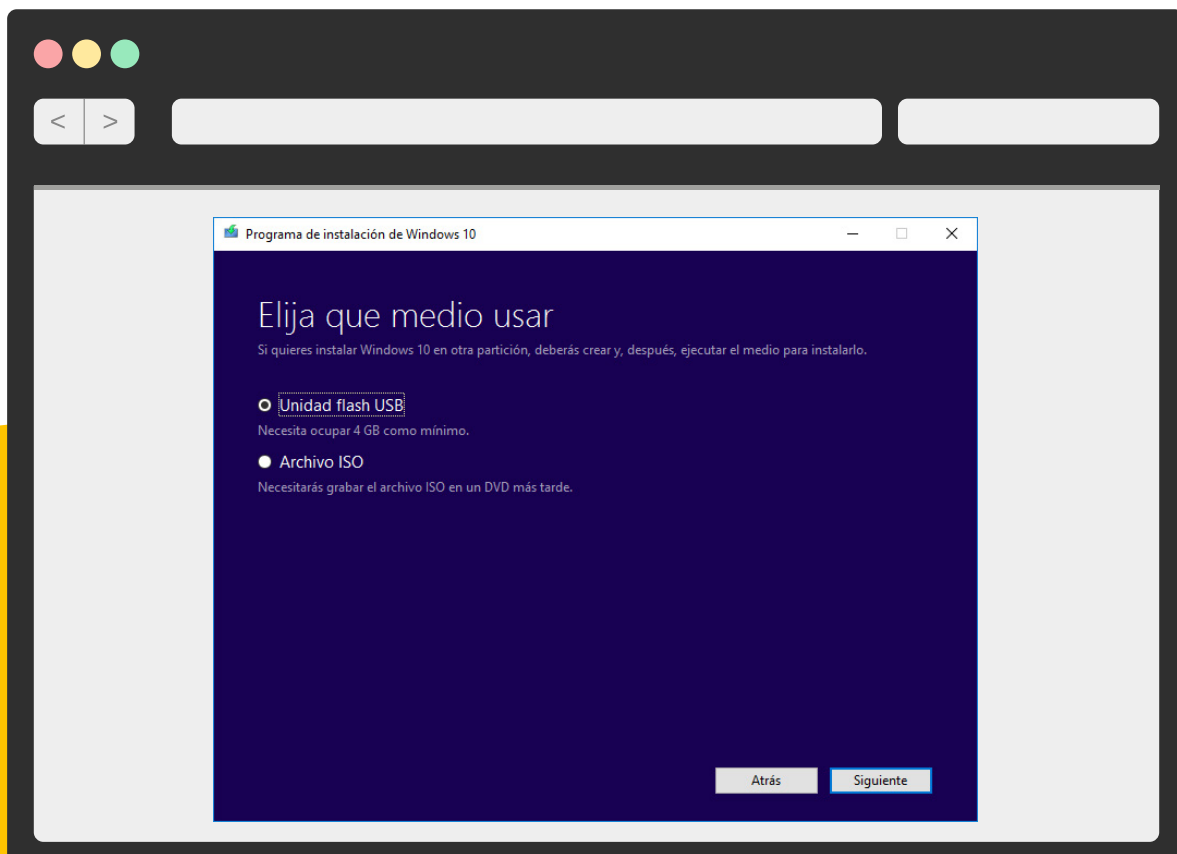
<
>

Programa de instalación de Windows 10

Elija que medio usar

Si quieres instalar Windows 10 en otra partición, deberás crear y, después, ejecutar el medio para instalarlo.

Unidad flash USB

Necesita ocupar 4 GB como mínimo.

Archivo ISO

Necesitarás grabar el archivo ISO en un DVD más tarde.

Atrás
Siguiente